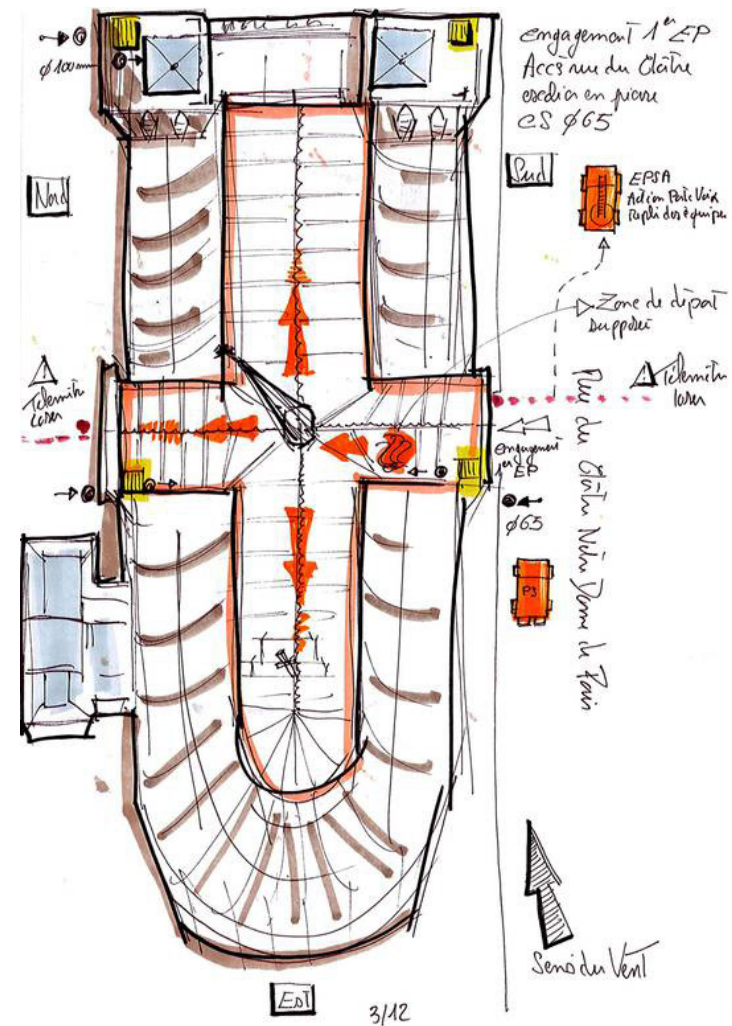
engagement 1er EP
Accès rue du Cloître
escalier en pierre
CS $\phi 65$

$\phi 100$mm

Nord

Sud

EPSA
Action Porte Voix
Repli des équipes

Zone de départ supposé

Télémètre laser

Télémètre laser

Engagement 1er EP

$\phi 63$

P3

Rue du Cloître Notre Dame de Paris

Sens du Vent

Est

3/12